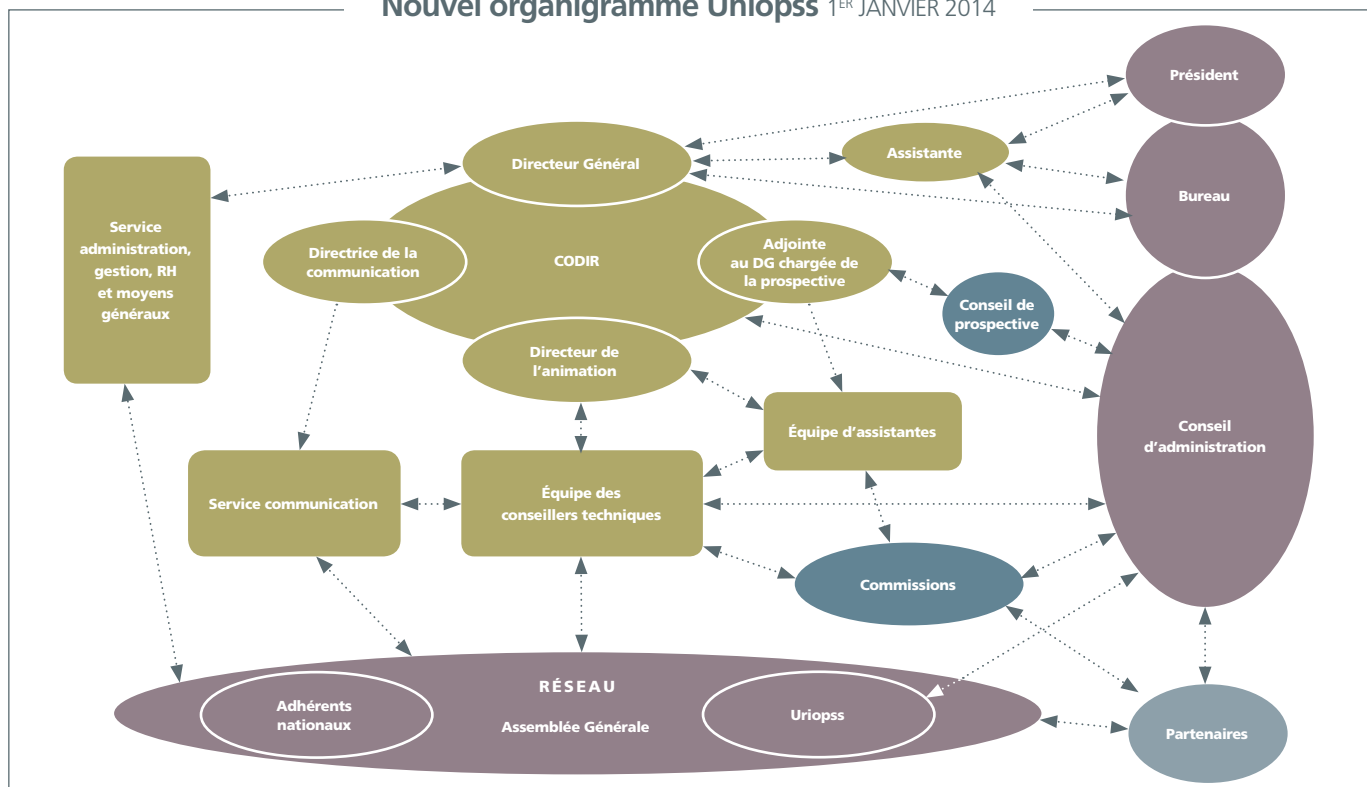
Nouvel organigramme Uniopss 1$^{ER}$ JANVIER 2014

Président

Assistante

Directeur Général

Bureau

Service administration, gestion, RH et moyens généraux

Directrice de la communication

CODIR

Adjointe au DG chargée de la prospective

Conseil de prospective

Directeur de l'animation

Équipe d'assistantes

Conseil d'administration

Service communication

Équipe des conseillers techniques

Commissions

RÉSEAU

Adhérents nationaux

Assemblée Générale

Uriopss

Partenaires